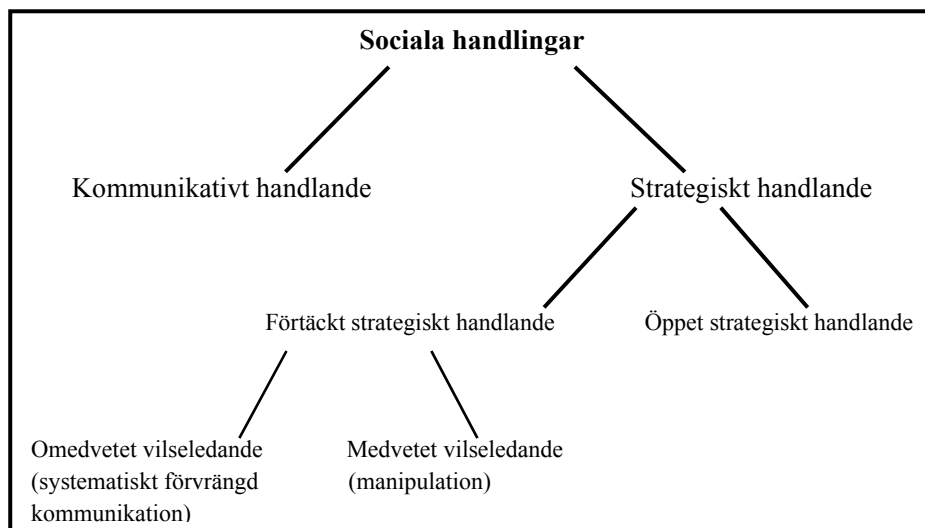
**Sociala handlingar**

Kommunikativt handlande

Strategiskt handlande

Förtäckt strategiskt handlande

Öppet strategiskt handlande

Omedvetet vilseledande (systematiskt förvrängd kommunikation)

Medvetet vilseledande (manipulation)